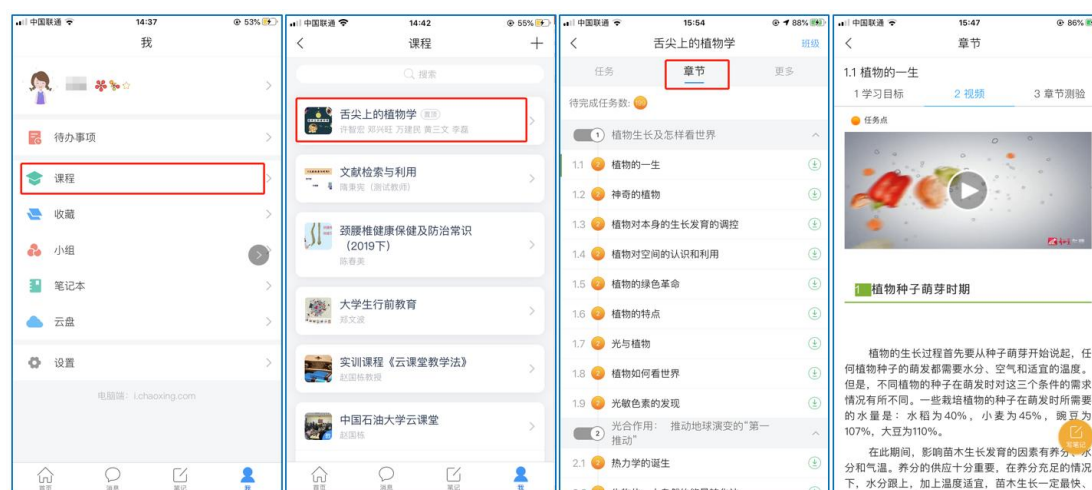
中国联通 14:37 53%

我

待办事项

课程

收藏

小组

笔记本

云盘

设置

电脑端: i.chaoxing.com

首页 消息 笔记 我

中国联通 14:42 55%

课程

搜索

舌尖上的植物学
许智宏 郑兴旺 万建民 黄三文 李磊

文献检索与利用
陈秉克（测试教师）

颈腰椎健康保健及防治常识（2019下）
陈春美

大学生行前教育
郑文波

实训课程《云课堂教学法》
赵国栋教授

中国石油大学云课堂
赵国栋

首页 消息 笔记 我

中国联通 15:54 88%

舌尖上的植物学 班级

任务 章节 更多

待完成任务数:

1 植物生长及怎样看世界

1.1 植物的一生

1.2 神奇的植物

1.3 植物对本身的生长发育的调控

1.4 植物对空间的认识和利用

1.5 植物的绿色革命

1.6 植物的特点

1.7 光与植物

1.8 植物如何看世界

1.9 光敏色素的发现

2 光合作用：推动地球演变的"第一推动"

2.1 热力学的诞生

中国联通 15:47 86%

章节

1.1 植物的一生

1 学习目标 2 视频 3 章节测验

任务点

1 植物种子萌芽时期

植物的生长过程首先要从种子萌芽开始说起，任何植物种子的萌发都需要水分、空气和适宜的温度。但是，不同植物的种子在萌发时对这三个条件的需求情况有所不同。一些栽培植物的种子在萌发时所需要的水量是：水稻为40%，小麦为45%，豌豆为107%，大豆为110%。

在此期间，影响苗木生长发育的因素有养分、水分和气温。养分的供应十分重要，在养分充足的情况下，水分跟上，加上温度适宜，苗木生长一定最快。

写笔记